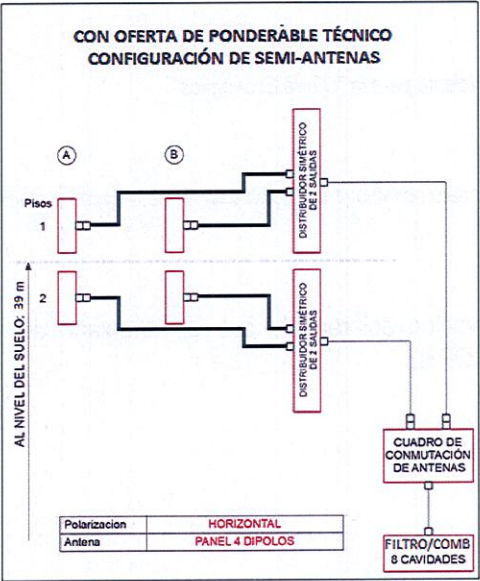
CON OFERTA DE PONDERABLE TÉCNICO
CONFIGURACIÓN DE SEMI-ANTENAS

A

B

Pisos

1

2

DISTRIBUIDOR SIMÉTRICO DE 2 SALIDAS

DISTRIBUIDOR SIMÉTRICO DE 2 SALIDAS

AL NIVEL DEL SUELO: 39 m

CUADRO DE CONMUTACIÓN DE ANTENAS

FILTRO/COMB 8 CAVIDADES

| Polarizacion | HORIZONTAL |
|---|---|
| Antena | PANEL 4 DIPOLOS |